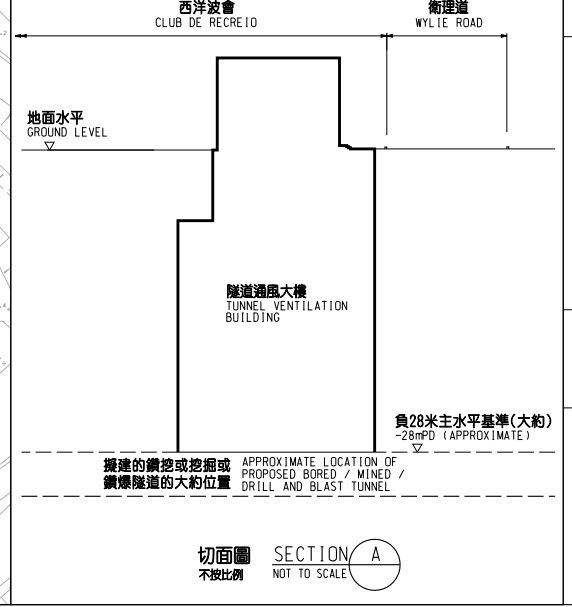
西洋波會
CLUB DE RECREIO

衛理道
WYLIE ROAD

地面水平
GROUND LEVEL

隧道通風大樓
TUNNEL VENTILATION BUILDING

負28米主水平基準(大約)
-28mPD (APPROXIMATE)

擬建的鑽挖或挖掘或鑽爆隧道的大約位置
APPROXIMATE LOCATION OF PROPOSED BORED / MINED / DRILL AND BLAST TUNNEL

切面圖
不按比例
SECTION A
NOT TO SCALE